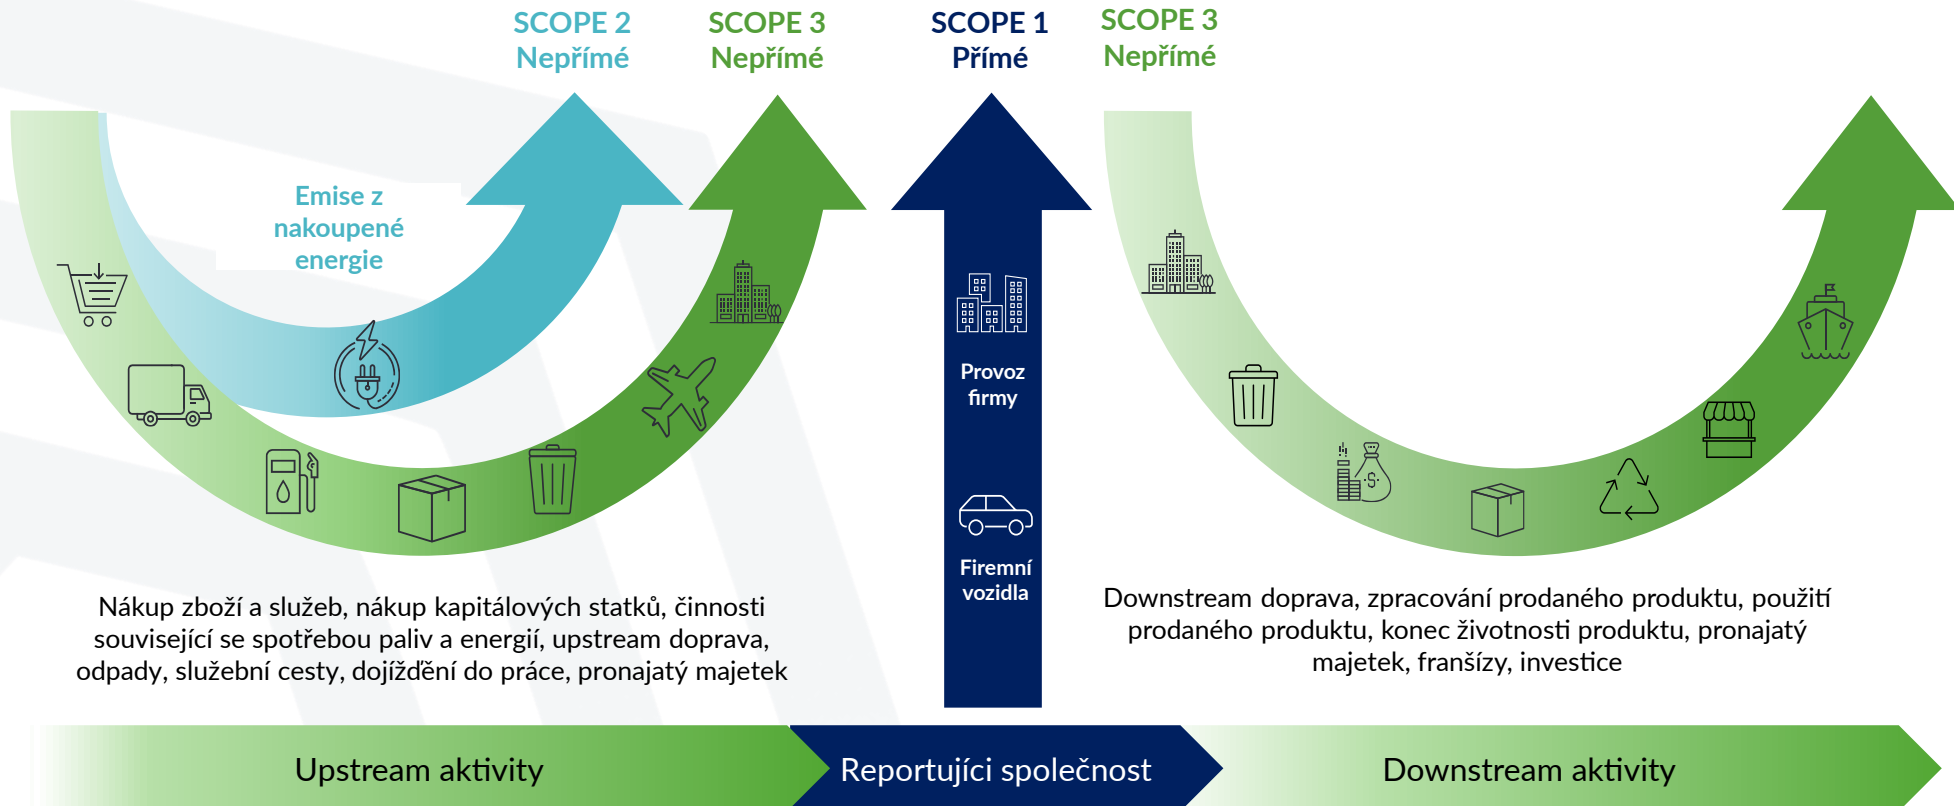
SCOPE 2
Nepřímé

SCOPE 3
Nepřímé

SCOPE 1
Přímé

SCOPE 3
Nepřímé

Emise z nakoupené energie

Provoz firmy

Firemní vozidla

Nákup zboží a služeb, nákup kapitálových statků, činnosti související se spotřebou paliv a energií, upstream doprava, odpady, služební cesty, dojíždění do práce, pronajatý majetek

Downstream doprava, zpracování prodaného produktu, použití prodaného produktu, konec životnosti produktu, pronajatý majetek, franšízy, investice

Upstream aktivity

Reportujíci společnost

Downstream aktivity